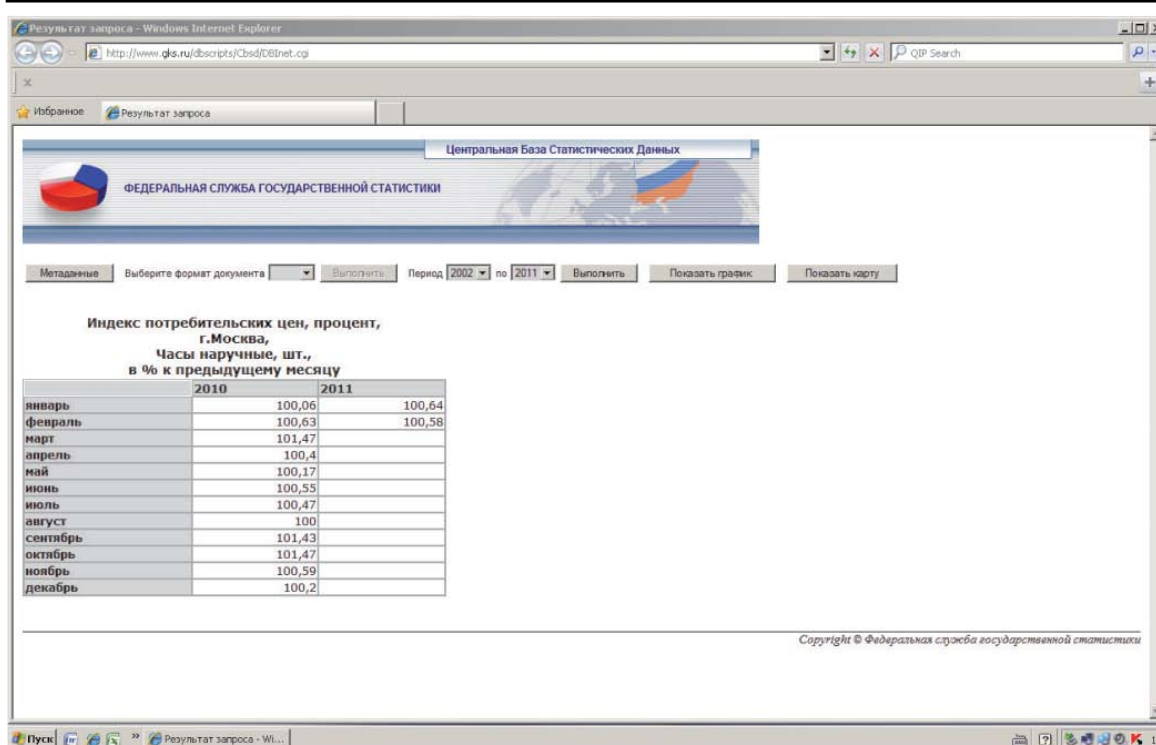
Результат запроса - Windows Internet Explorer

http://www.gks.ru/dbscripts/Cbsd/DBInet.cgi

QIP Search

Избранное

Результат запроса

Центральная База Статистических Данных

ФЕДЕРАЛЬНАЯ СЛУЖБА ГОСУДАРСТВЕННОЙ СТАТИСТИКИ

Метаданные Выберите формат документа Выполнить Период 2002 по 2011 Выполнить Показать график Показать карту

Индекс потребительских цен, процент,
г.Москва,
Часы наручные, шт.,
в % к предыдущему месяцу

| | 2010 | 2011 |
|---|---|---|
| январь | 100,06 | 100,64 |
| февраль | 100,63 | 100,58 |
| март | 101,47 | |
| апрель | 100,4 | |
| май | 100,17 | |
| июнь | 100,55 | |
| июль | 100,47 | |
| август | 100 | |
| сентябрь | 101,43 | |
| октябрь | 101,47 | |
| ноябрь | 100,59 | |
| декабрь | 100,2 | |

Copyright © Федеральная служба государственной статистики

Пуск

Результат запроса - Wi...